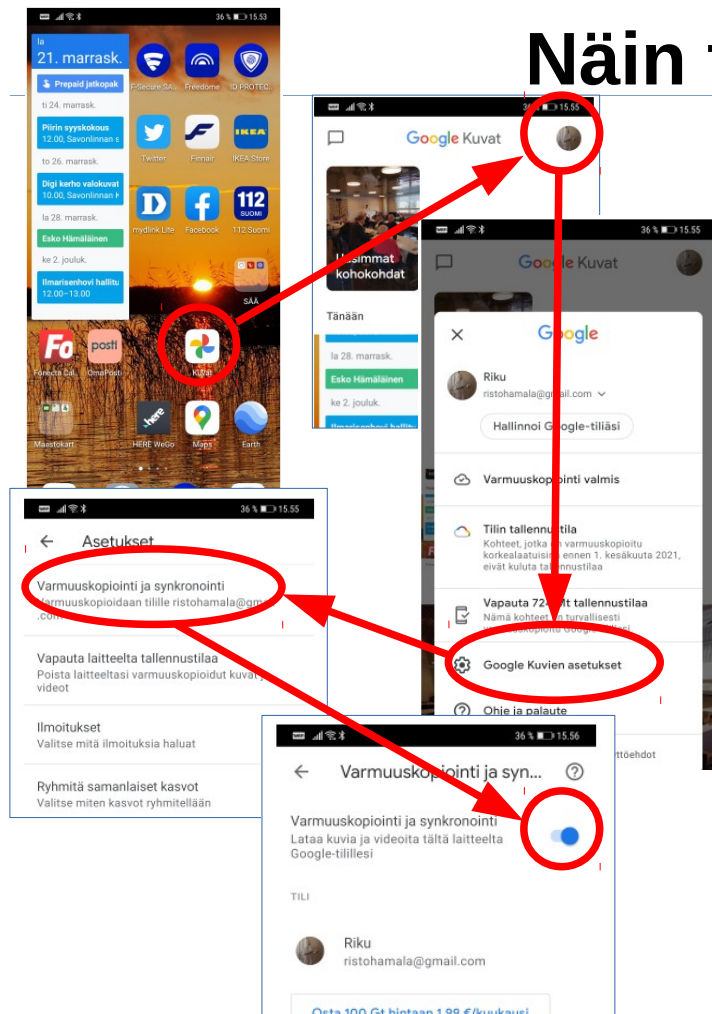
Näin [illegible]

36 % 15.53
la
21. marrask.
Prepaid jatkopak
ti 24. marrask.
Piirin syyskokous
12.00, Savonlinnan s
to 26. marrask.
Digi kerho valokuvat
10.00, Savonlinnan k
la 28. marrask.
Esko Hämäläinen
ke 2. jouluk.
Ilmarisenhovi hallitu
12.00–13.00

F-Secure SA...
Freedome
ID PROTEC...
Twitter
Finnair
IKEA Store
mydlink Lite
Facebook
112 Suomi
SÄÄ
Fonecta Cal...
OmaPosti
Kuvat
Maastokart...
HERE WeGo
Maps
Earth

36 % 15.55
Google Kuvat
Viimeimmat kohokohdat
Tänään
la 28. marrask.
Esko Hämäläinen
ke 2. jouluk.

36 % 15.55
Google Kuvat
Google
Riku
ristohamala@gmail.com
Hallinnoi Google-tiliäsi
Varmuuskopiointi valmis
Tilin tallennustila
Kohteet, jotka on varmuuskopioitu korkealaatuisina ennen 1. kesäkuuta 2021, eivät kuluta tallennustilaa
Vapauta 72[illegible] tallennustilaa
Nämä kohteet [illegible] turvallisesti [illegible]
Google Kuvien asetukset
Ohje ja palaute
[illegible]ttöehdot

36 % 15.55
Asetukset
Varmuuskopiointi ja synkronointi
Varmuuskopioidaan tilille ristohamala@gm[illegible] .com
Vapauta laitteelta tallennustilaa
Poista laitteeltasi varmuuskopioidut kuvat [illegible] videot
Ilmoitukset
Valitse mitä ilmoituksia haluat
Ryhmitä samanlaiset kasvot
Valitse miten kasvot ryhmitellään

36 % 15.56
Varmuuskopiointi ja syn...
Varmuuskopiointi ja synkronointi
Lataa kuvia ja videoita tältä laitteelta Google-tilillesi
TILI
Riku
ristohamala@gmail.com
Osta 100 Gt hintaan 1,89 €/kuukausi